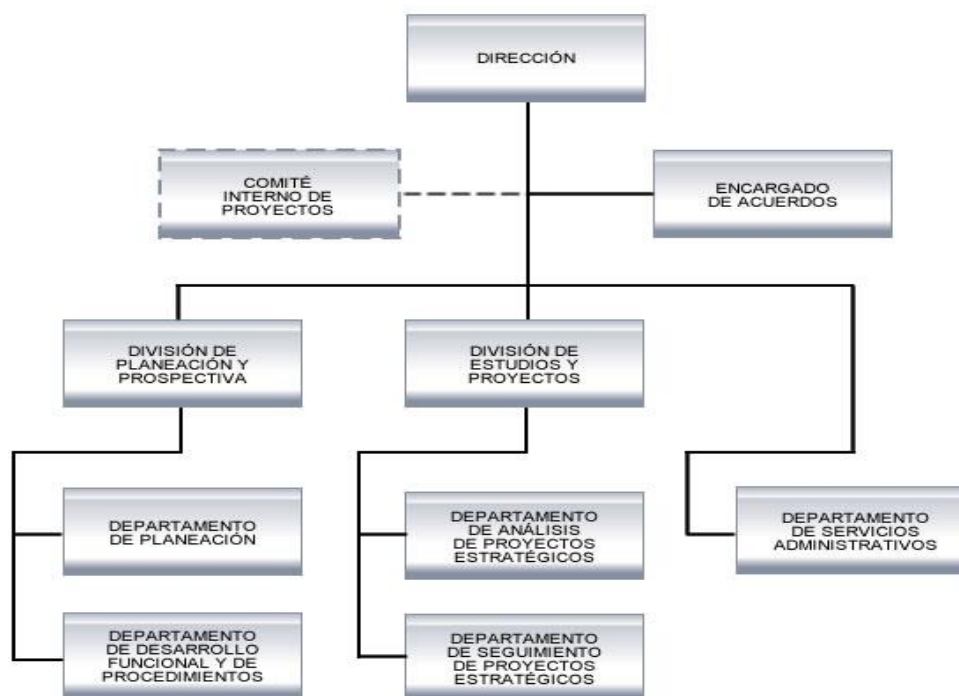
DIRECCIÓN

COMITÉ INTERNO DE PROYECTOS

ENCARGADO DE ACUERDOS

DIVISIÓN DE PLANEACIÓN Y PROSPECTIVA

DIVISIÓN DE ESTUDIOS Y PROYECTOS

DEPARTAMENTO DE PLANEACIÓN

DEPARTAMENTO DE DESARROLLO FUNCIONAL Y DE PROCEDIMIENTOS

DEPARTAMENTO DE ANÁLISIS DE PROYECTOS ESTRATÉGICOS

DEPARTAMENTO DE SEGUIMIENTO DE PROYECTOS ESTRATÉGICOS

DEPARTAMENTO DE SERVICIOS ADMINISTRATIVOS